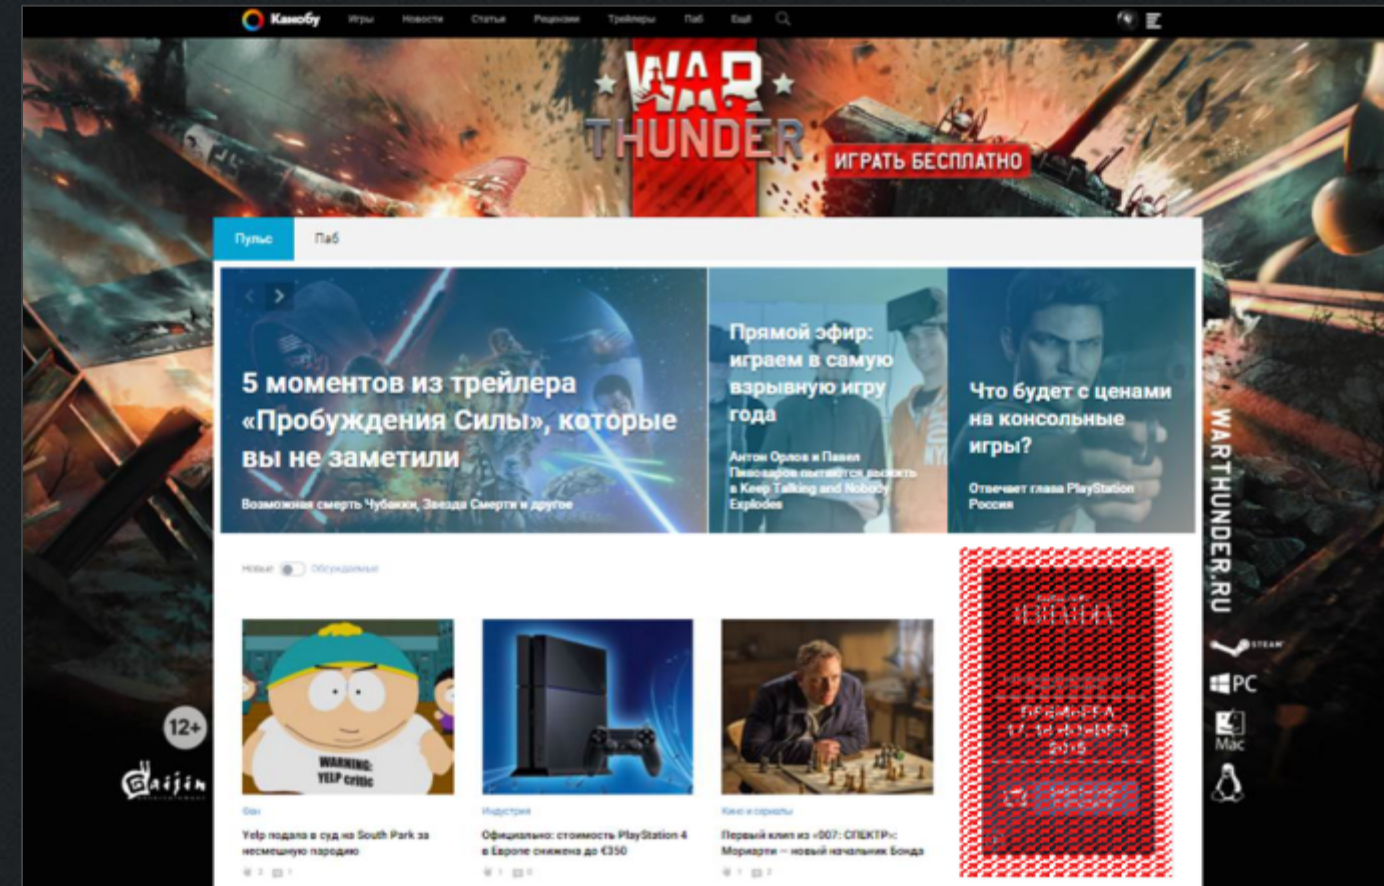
Канобу Игры Новости Статьи Рецензии Трейлеры Паб Ещё

WAR THUNDER
ИГРАТЬ БЕСПЛАТНО

Пульс Паб

5 моментов из трейлера «Пробуждения Силы», которые вы не заметили
Возможная смерть Чубакки, Звезда Смерти и другое

Прямой эфир: играем в самую взрывную игру года
Антон Орлов и Павел Пивоваров пытаются выжить в Keep Talking and Nobody Explodes

Что будет с ценами на консольные игры?
Отвечает глава PlayStation Россия

Новые Обсуждаемые

WARNING: YELP critic

Фан
Yelp подала в суд на South Park за несмешную пародию

Индустрия
Официально: стоимость PlayStation 4 в Европе снижена до €350

Кино и сериалы
Первый клип из «007: СПЕКТР»: Мориарти — новый начальник Бонда

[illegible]
ПРЕМЬЕРА 17-30 НОЯБРЯ 2015

WARTHUNDER.RU
STEAM
PC
Mac

12+
Gaijin